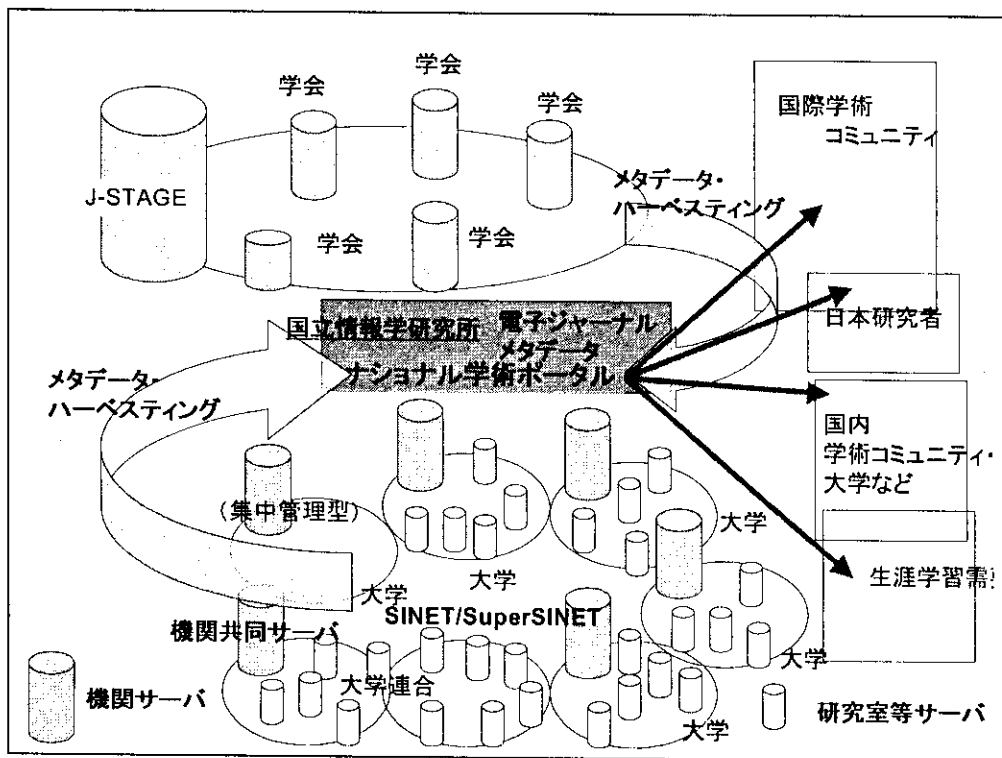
学会

学会

学会

J-STAGE

学会

学会

国際学術
コミュニティ

メタデータ・
ハーベスティング

日本研究者

国立情報学研究所　電子ジャーナル
メタデータ
ナショナル学術ポータル

メタデータ・
ハーベスティング

国内
学術コミュニティ・
大学など

（集中管理型）

大学

生涯学習需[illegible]

大学

大学

SINET/SuperSINET

機関共同サーバ

大学

機関サーバ

大学連合

大学

研究室等サーバ